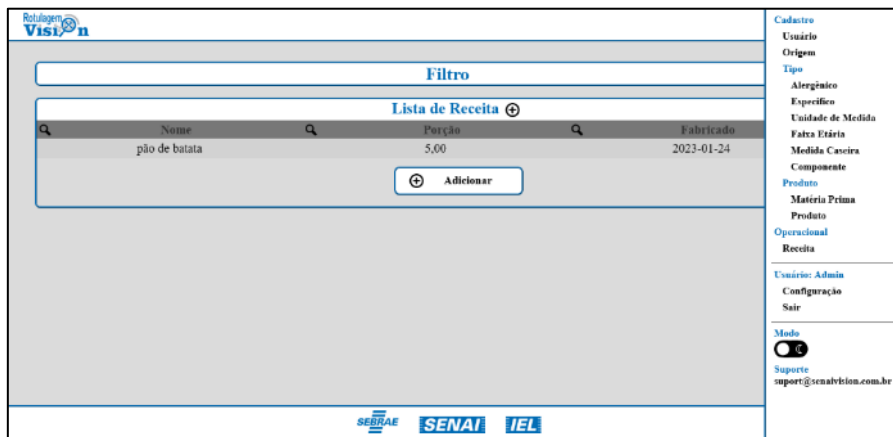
Rotulagem Vision

Filtro

Lista de Receita

| Nome | Porção | Fabricado |
|---|---|---|
| pão de batata | 5,00 | 2023-01-24 |

Adicionar

SEBRAE SENAI IEL

Cadastro
Usuário
Origem
Tipo
Alergênico
Específico
Unidade de Medida
Faixa Etária
Medida Caseira
Componente
Produto
Matéria Prima
Produto
Operacional
Receita

Usuário: Admin
Configuração
Sair

Modo

Suporte
suport@senaivision.com.br